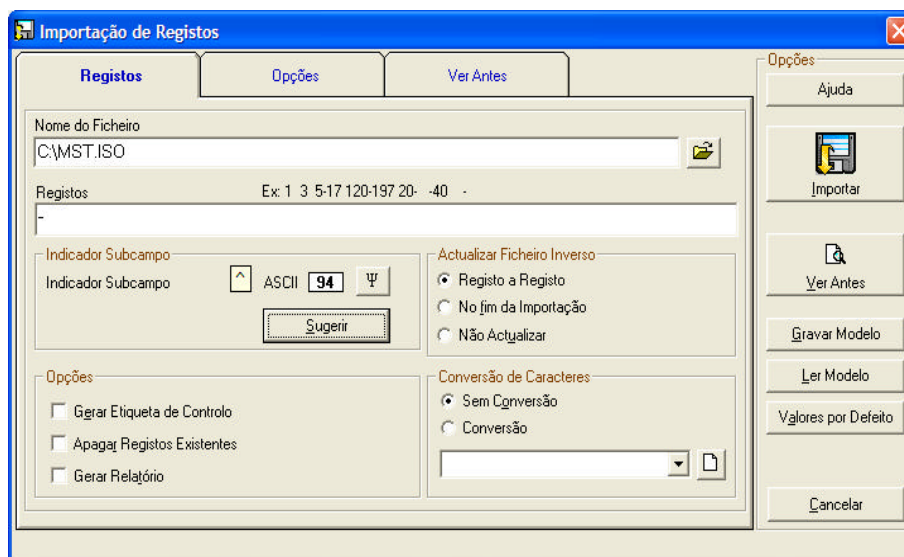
Importação de Registos

Registos | Opções | Ver Antes

Opções
Ajuda
Importar
Ver Antes
Gravar Modelo
Ler Modelo
Valores por Defeito
Cancelar

Nome do Ficheiro
C:\MST.ISO

Registos
Ex: 1 3 5-17 120-197 20- -40 -
-

Indicador Subcampo
Indicador Subcampo ^ ASCII 94 Ψ
Sugerir

Actualizar Ficheiro Inverso
Registo a Registo
No fim da Importação
Não Actualizar

Opções
Gerar Etiqueta de Controlo
Apagar Registos Existentes
Gerar Relatório

Conversão de Caracteres
Sem Conversão
Conversão